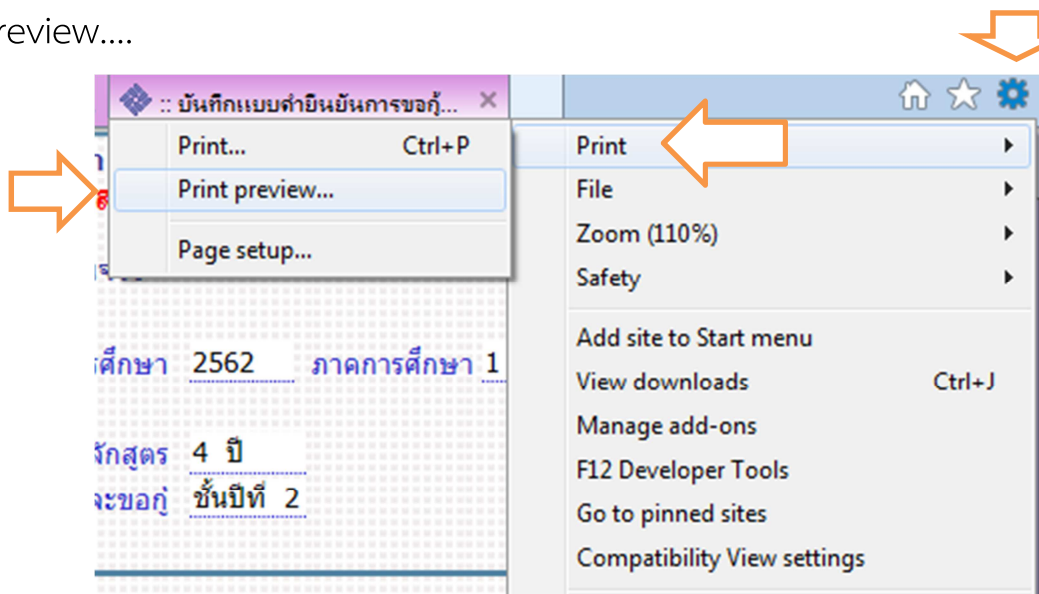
review....

:: บันทึกแบบคำยืนยันการขอกู้...

Print... Ctrl+P

Print preview...

Page setup...

Print

File

Zoom (110%)

Safety

Add site to Start menu

View downloads Ctrl+J

Manage add-ons

F12 Developer Tools

Go to pinned sites

Compatibility View settings

ศึกษา 2562 ภาคการศึกษา 1

ลักสูตร 4 ปี

จะขอกู้ ชั้นปีที่ 2